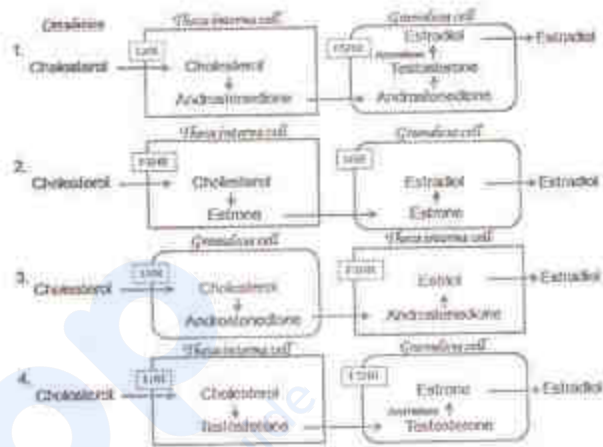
Circulation

1. Theca interna cell
Cholesterol → [LH] Cholesterol ↓ Androstenedione → Granulosa cell [FSH] Androstenedione ↑ Testosterone ↑ Aromatase Estradiol → Estradiol

2. Theca interna cell
Cholesterol → [FSH] Cholesterol ↓ Estrone → Granulosa cell [LH] Estrone ↑ Estradiol → Estradiol

3. Granulosa cell
Cholesterol → [LH] Cholesterol ↓ Androstenedione → Theca interna cell [FSH] Androstenedione ↑ Estriol → Estradiol

4. Theca interna cell
Cholesterol → [LH] Cholesterol ↓ Testosterone → Granulosa cell [FSH] Testosterone ↑ Aromatase Estrone → Estradiol